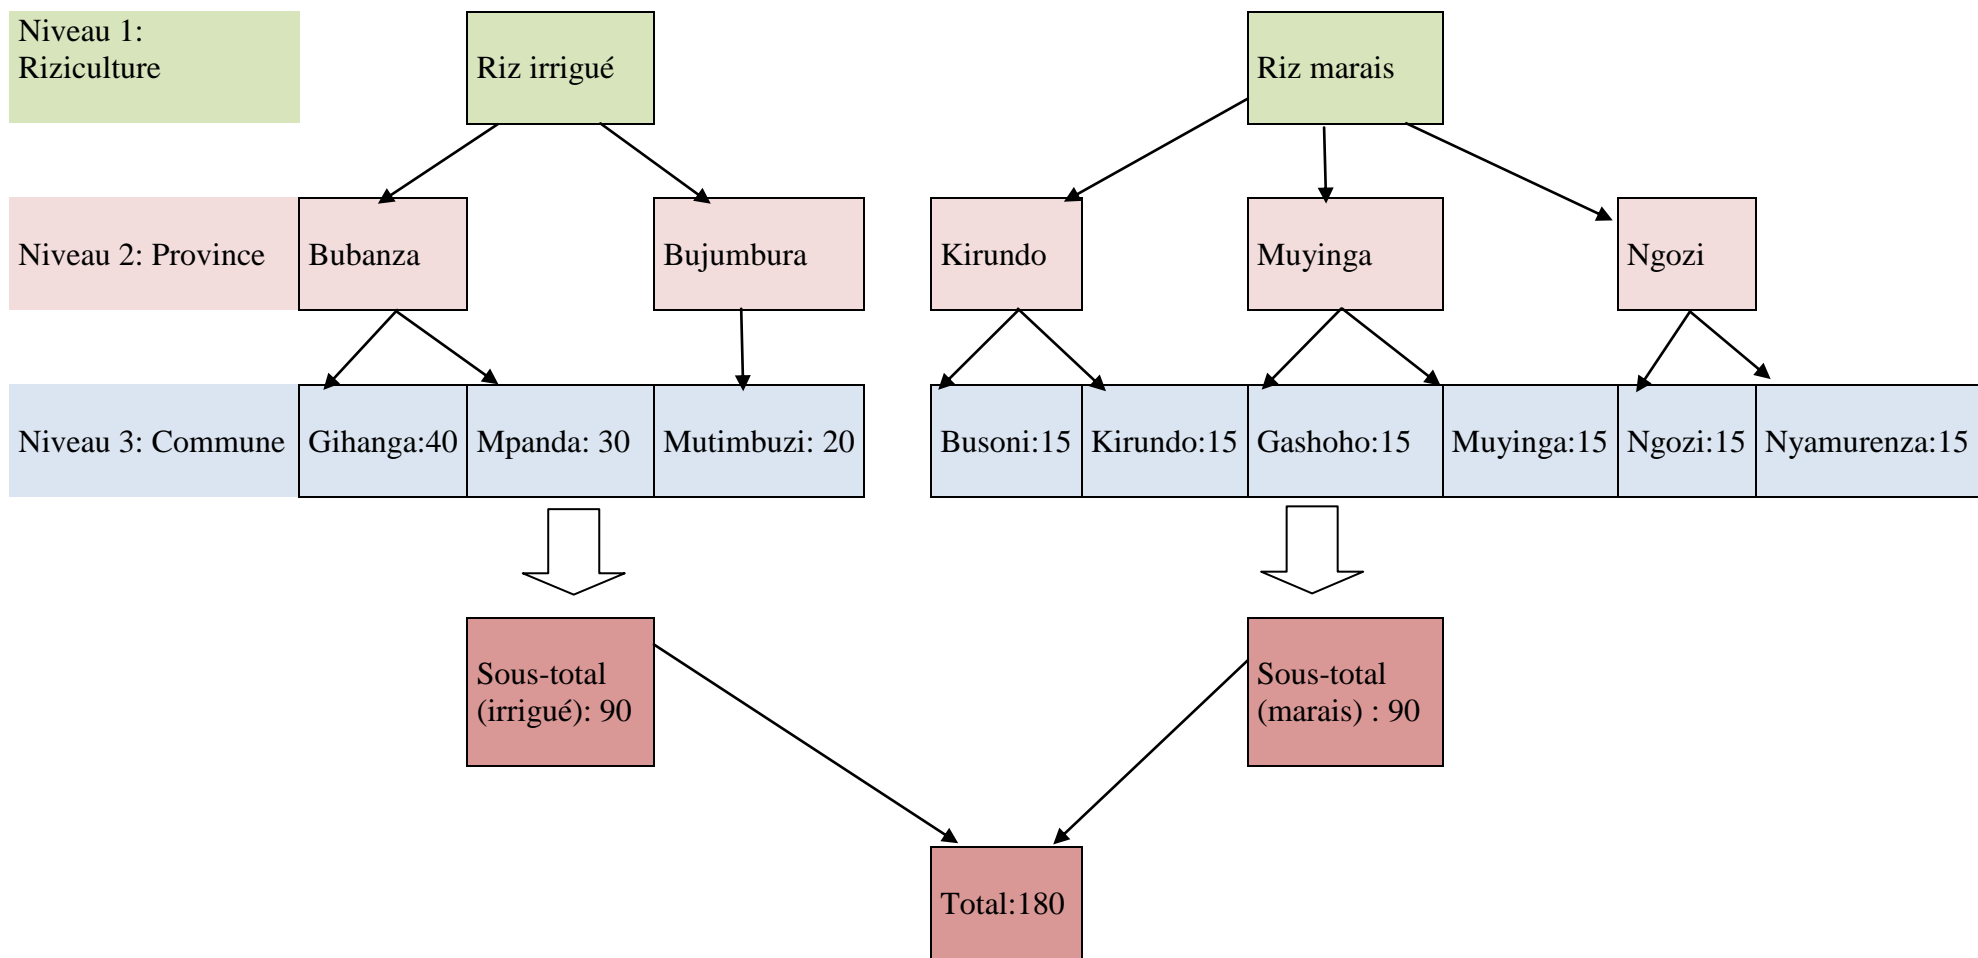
Niveau 1: Riziculture

Riz irrigué

Riz marais

Niveau 2: Province

Bubanza

Bujumbura

Kirundo

Muyinga

Ngozi

Niveau 3: Commune

Gihanga:40

Mpanda: 30

Mutimbuzi: 20

Busoni:15

Kirundo:15

Gashoho:15

Muyinga:15

Ngozi:15

Nyamurenza:15

Sous-total (irrigué): 90

Sous-total (marais) : 90

Total:180